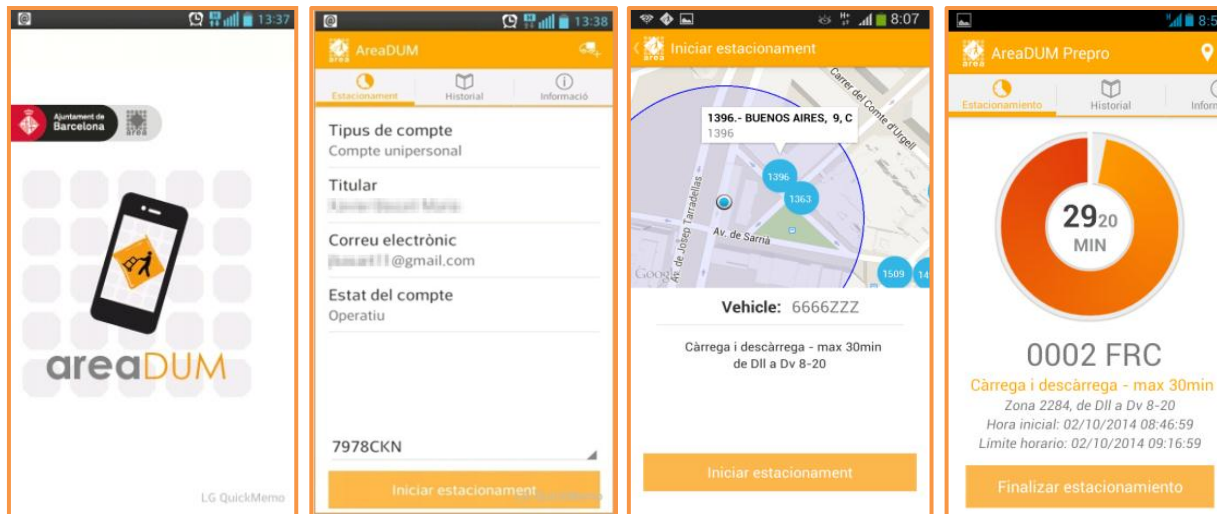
13:37

Ajuntament de Barcelona

area

areaDUM

LG QuickMemo

13:38

AreaDUM

Estacionament

Historial

Informació

Tipus de compte
Compte unipersonal

Titular
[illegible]

Correu electrònic
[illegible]@gmail.com

Estat del compte
Operatiu

7978CKN

Iniciar estacionament

8:07

Iniciar estacionament

Carrer del Comte d'Urgell

1396.- BUENOS AIRES, 9, C
1396

1396

1363

Av. de Josep Tarradellas

Av. de Sarrià

1509

Vehicle: 6666ZZZ

Càrrega i descàrrega - max 30min
de Dll a Dv 8-20

Iniciar estacionament

8:5

AreaDUM Prepro

Estacionamiento

Historial

Inform

29 20
MIN

0002 FRC

Càrrega i descàrrega - max 30min
Zona 2284, de Dll a Dv 8-20
Hora inicial: 02/10/2014 08:46:59
Límite horario: 02/10/2014 09:16:59

Finalizar estacionamiento